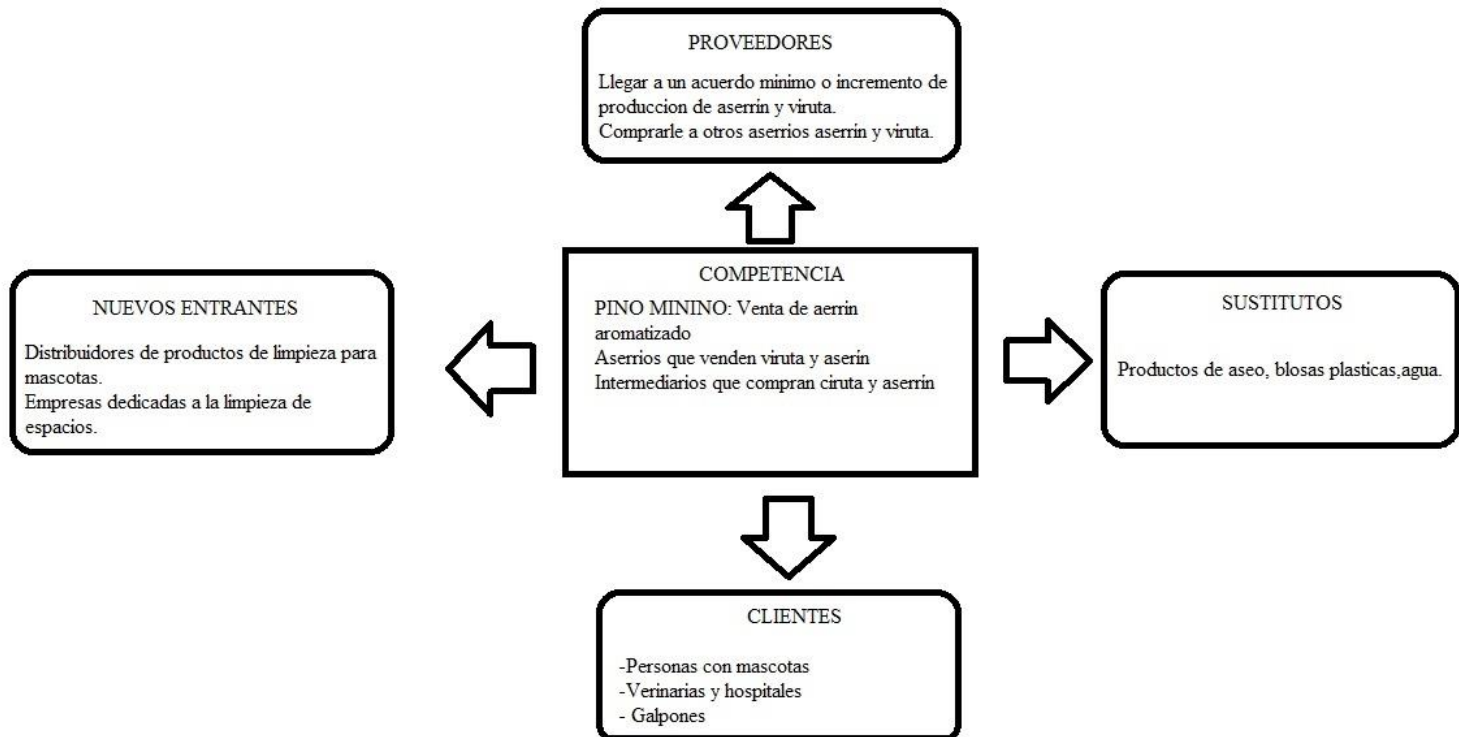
PROVEEDORES

Llegar a un acuerdo minimo o incremento de produccion de aserrín y viruta.
Comprarle a otros aserrios aserrín y viruta.

NUEVOS ENTRANTES

Distribuidores de productos de limpieza para mascotas.
Empresas dedicadas a la limpieza de espacios.

COMPETENCIA

PINO MININO: Venta de aerrin aromatizado
Aserrios que venden viruta y aserin
Intermediarios que compran ciruta y aserrin

SUSTITUTOS

Productos de aseo, blosas plasticas,agua.

CLIENTES

-Personas con mascotas
-Verinarias y hospitales
- Galpones